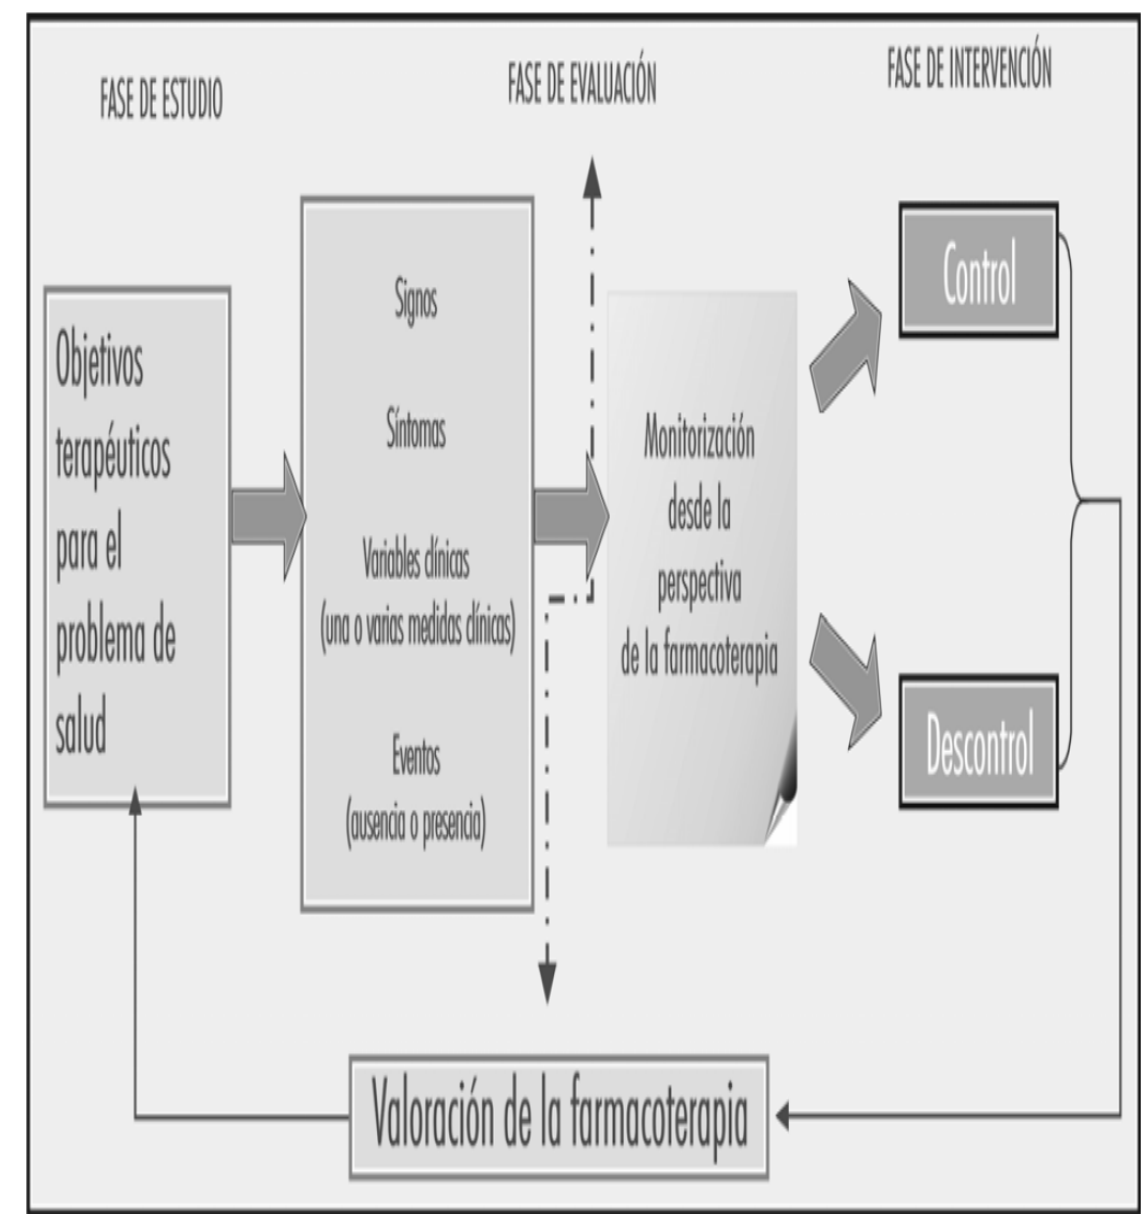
FASE DE ESTUDIO

FASE DE EVALUACIÓN

FASE DE INTERVENCIÓN

Objetivos terapéuticos para el problema de salud

Signos

Síntomas

Variables clínicas
(una o varias medidas clínicas)

Eventos
(ausencia o presencia)

Monitorización desde la perspectiva de la farmacoterapia

Control

Descontrol

Valoración de la farmacoterapia